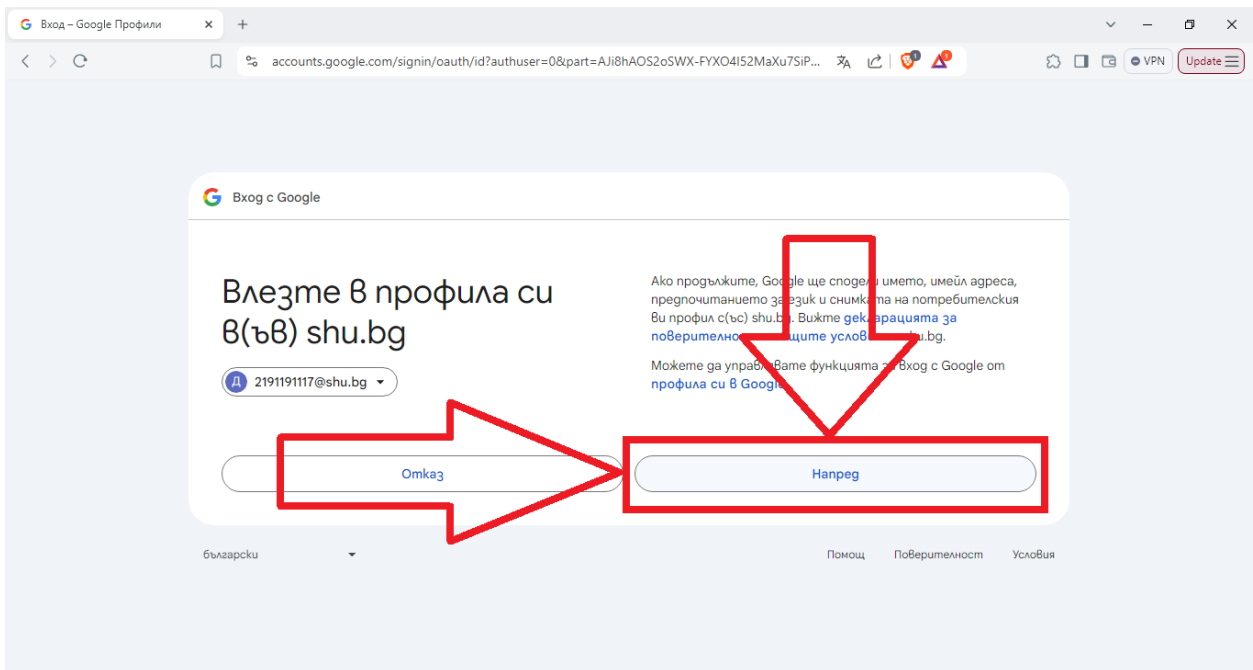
Вход – Google Профили

accounts.google.com/signin/oauth/id?authuser=0&part=AJi8hAOS2oSWX-FYXO4I52MaXu7SiP...

VPN

Update

Вход с Google

Влезте в профила си в(ъв) shu.bg

Д 2191191117@shu.bg

Ако продължите, Google ще сподели името, имейл адреса, предпочитанието за език и снимката на потребителския ви профил с(ъс) shu.bg. Вижте декларацията за поверителност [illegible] условия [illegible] shu.bg.

Можете да управлявате функцията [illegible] Вход с Google от профила си в Google.

Отказ

Напред

български

Помощ

Поверителност

Условия